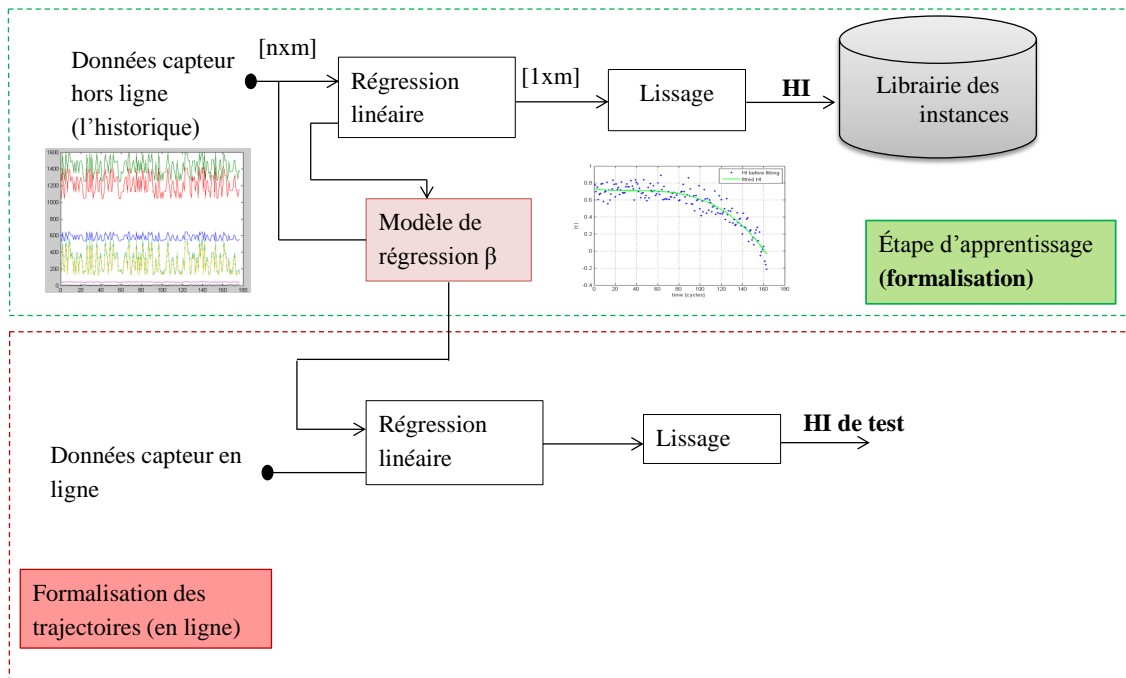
Données capteur hors ligne (l'historique)

[nxm]

Régression linéaire

[1xm]

Lissage

HI

Librairie des instances

1600
1400
1200
1000
800
600
400
200
0
0 20 40 60 80 100 120 140 160 180

Modèle de régression β

HI before fitting
fitted HI

HI

time (cycles)

Étape d'apprentissage **(formalisation)**

Régression linéaire

Lissage

**HI de test**

Données capteur en ligne

Formalisation des trajectoires (en ligne)